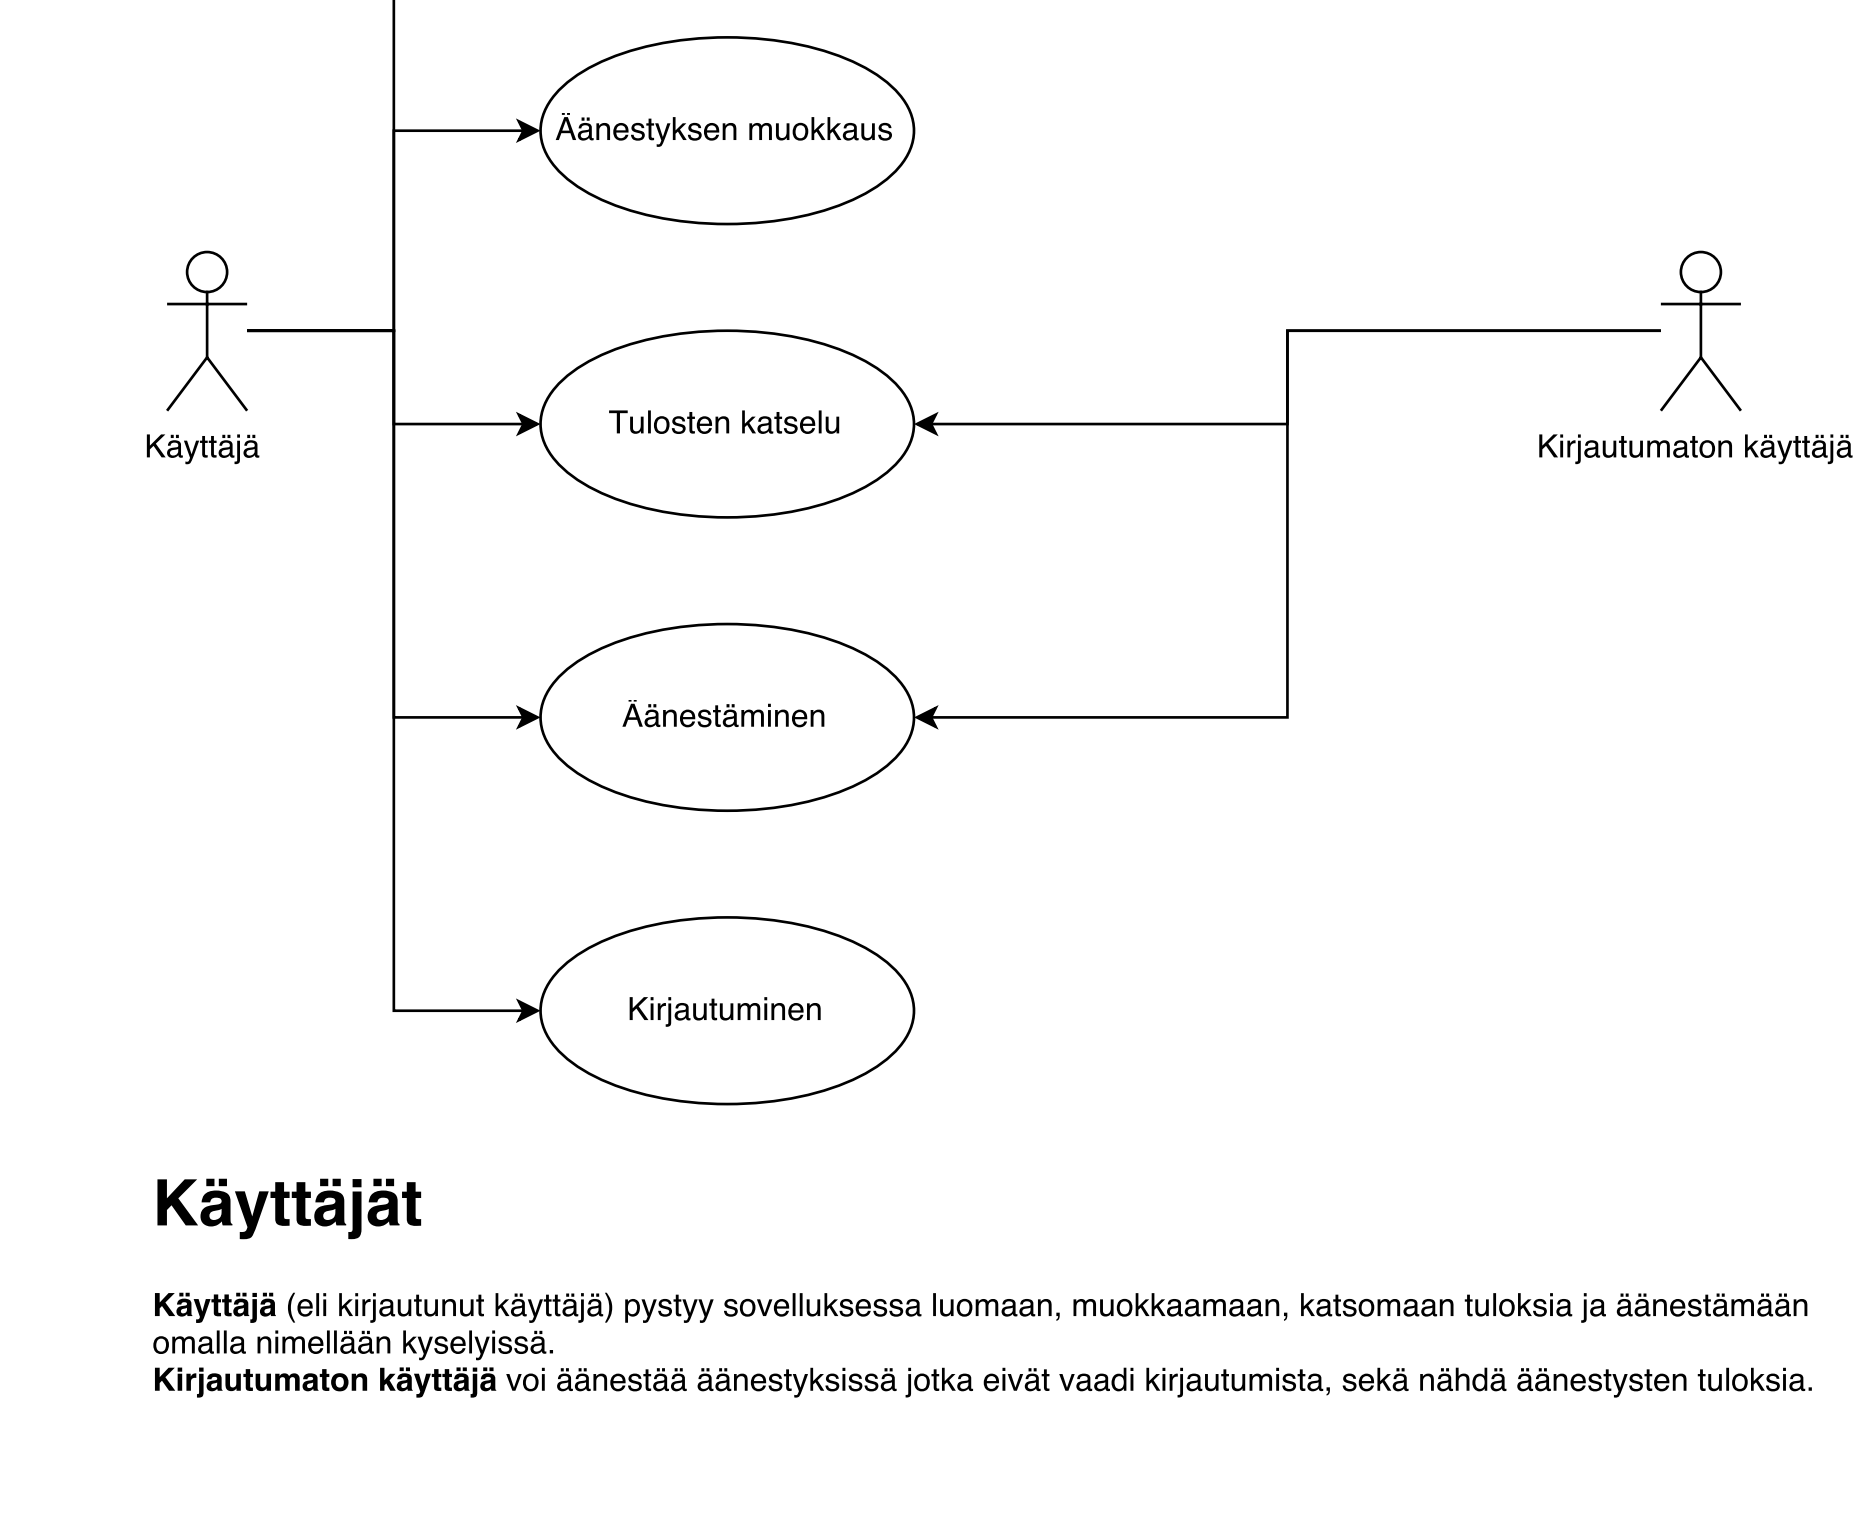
Äänestyksen muokkaus

Käyttäjä

Tulosten katselu

Kirjautumaton käyttäjä

Äänestäminen

Kirjautuminen

# Käyttäjät

**Käyttäjä** (eli kirjautunut käyttäjä) pystyy sovelluksessa luomaan, muokkaamaan, katsomaan tuloksia ja äänestämään omalla nimellään kyselyissä.
**Kirjautumaton käyttäjä** voi äänestää äänestyksissä jotka eivät vaadi kirjautumista, sekä nähdä äänestysten tuloksia.